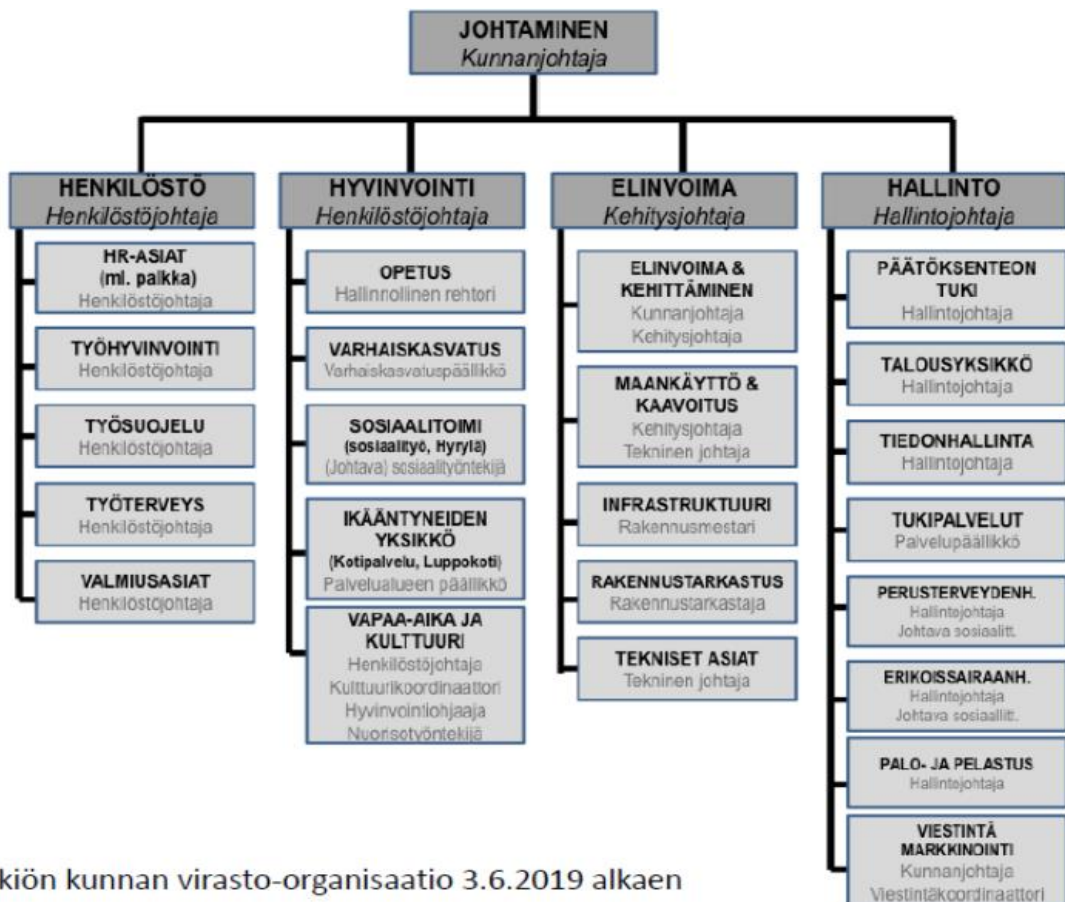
JOHTAMINEN
Kunnanjohtaja

HENKILÖSTÖ
Henkilöstöjohtaja

HR-ASIAT (ml. palkka)
Henkilöstöjohtaja

TYÖHYVINVOINTI
Henkilöstöjohtaja

TYÖSUOJELU
Henkilöstöjohtaja

TYÖTERVEYS
Henkilöstöjohtaja

VALMIUSASIAT
Henkilöstöjohtaja

HYVINVOINTI
Henkilöstöjohtaja

OPETUS
Hallinnollinen rehtori

VARHAISKASVATUS
Varhaiskasvatuspäällikkö

SOSIAALITOIMI
(sosiaalityö, Hyrylä)
(Johtava) sosiaalityöntekijä

IKÄÄNTYNEIDEN YKSIKKÖ
(Kotipalvelu, Luppokoti)
Palvelualueen päällikkö

VAPAA-AIKA JA KULTTUURI
Henkilöstöjohtaja
Kulttuurikoordinaattori
Hyvinvointiohjaaja
Nuorisotyöntekijä

ELINVOIMA
Kehitysjohtaja

ELINVOIMA & KEHITTÄMINEN
Kunnanjohtaja
Kehitysjohtaja

MAANKÄYTTÖ & KAAVOITUS
Kehitysjohtaja
Tekninen johtaja

INFRASTRUKTUURI
Rakennusmestari

RAKENNUSTARKASTUS
Rakennustarkastaja

TEKNISET ASIAT
Tekninen johtaja

HALLINTO
Hallintojohtaja

PÄÄTÖKSENTEON TUKI
Hallintojohtaja

TALOUSYKSIKKÖ
Hallintojohtaja

TIEDONHALLINTA
Hallintojohtaja

TUKIPALVELUT
Palvelupäällikkö

PERUSTERVEYDENH.
Hallintojohtaja
Johtava sosiaalitt.

ERIKOISSAIRAANH.
Hallintojohtaja
Johtava sosiaalitt.

PALO- JA PELASTUS
Hallintojohtaja

VIESTINTÄ MARKKINOINTI
Kunnanjohtaja
Viestintäkoordinaattori

kiön kunnan virasto-organisaatio 3.6.2019 alkaen